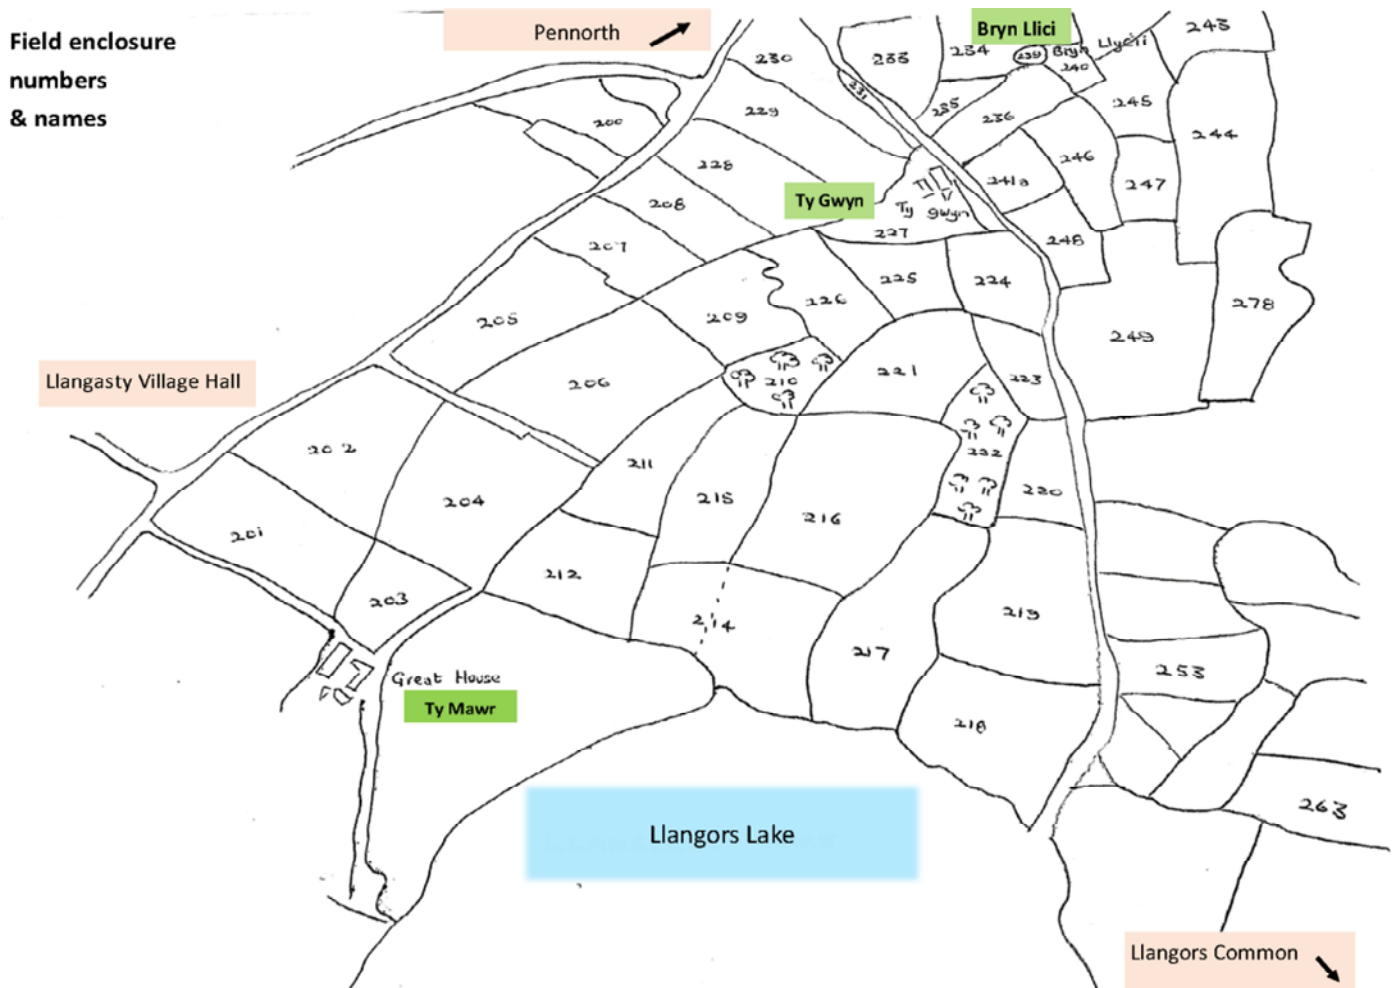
Field enclosure numbers & names

Pennorth

Bryn Llici

230
233
234
239
Bryn
240
Llyci
243
231
235
236
245
244
200
229
228
246
241a
247
Ty Gwyn
Ty Gwyn
208
227
248
207
225
224
278
226
205
209
249
Llangasty Village Hall
206
210
221
223
222
202
211
215
220
204
216
201
212
203
214
219
217
253
Great House
Ty Mawr
218
263
Llangors Lake

Llangors Common